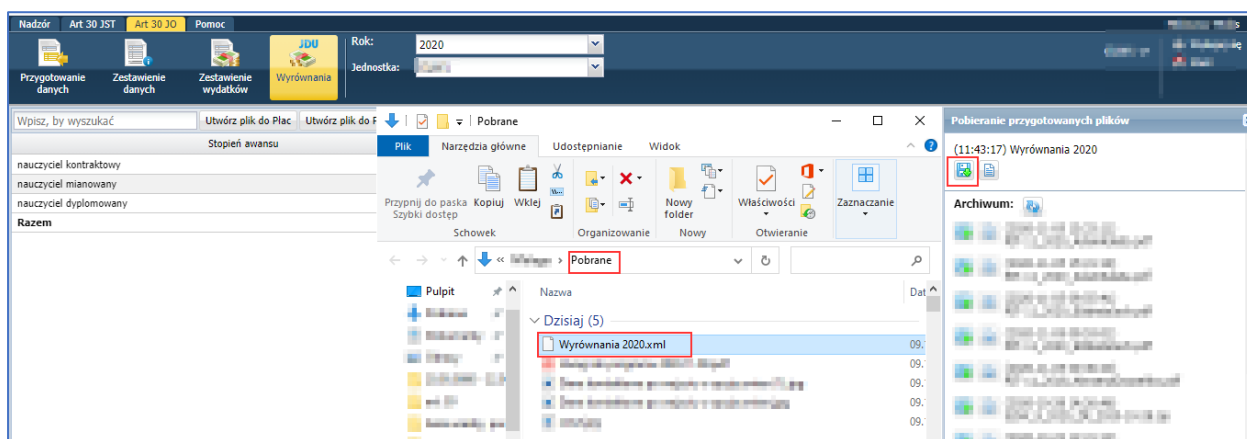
Nadzór Art 30 JST Art 30 JO Pomoc

Przygotowanie danych
Zestawienie danych
Zestawienie wydatków
JDU
Wyrównania

Rok: 2020
Jednostka: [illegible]

Wpisz, by wyszukać
Utwórz plik do Płac
Utwórz plik do P

Stopień awansu
nauczyciel kontraktowy
nauczyciel mianowany
nauczyciel dyplomowany
Razem

Pobrane

Plik Narzędzia główne Udostępnianie Widok

Przypnij do paska Szybki dostęp
Kopiuj
Wklej
Schowek
Organizowanie
Nowy folder
Nowy
Właściwości
Otwieranie
Zaznaczanie

« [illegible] › Pobrane

Pulpit
Nazwa
Dat
Dzisiaj (5)
Wyrównania 2020.xml
09.
09.
09.
09.
09.

Pobieranie przygotowanych plików
(11:43:17) Wyrównania 2020
Archiwum: